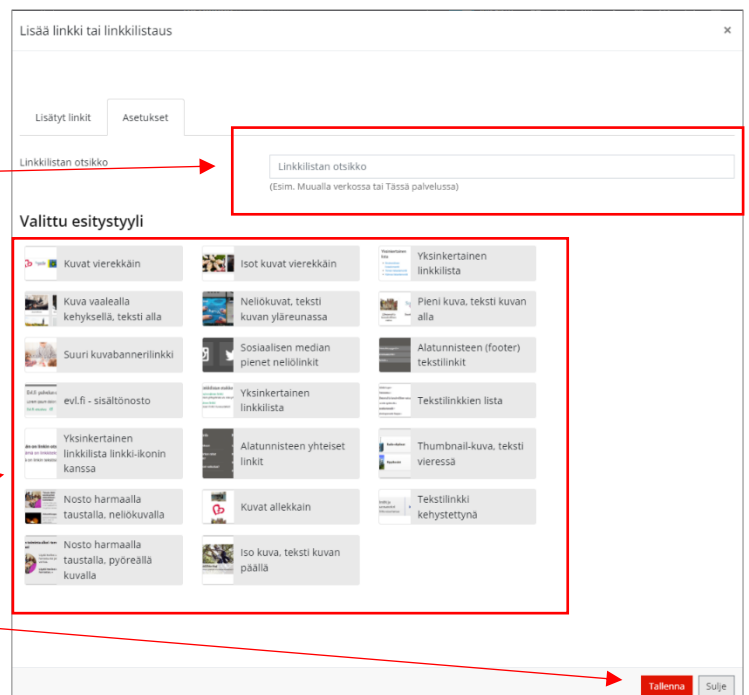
Lisää linkki tai linkkilistaus

×

Lisätyt linkit

Asetukset

Linkkilistan otsikko

Linkkilistan otsikko

(Esim. Muualla verkossa tai Tässä palvelussa)

Valittu esitystyyli

Kuvat vierekkäin

Isot kuvat vierekkäin

Yksinkertainen linkkilista

Kuva vaalealla kehyksellä, teksti alla

Neliökuvat, teksti kuvan yläreunassa

Pieni kuva, teksti kuvan alla

Suuri kuvabannerilinkki

Sosiaalisen median pienet neliölinkit

Alatunnisteen (footer) tekstilinkit

evl.fi - sisältönosto

Yksinkertainen linkkilista

Tekstilinkkien lista

Yksinkertainen linkkilista linkki-ikonin kanssa

Alatunnisteen yhteiset linkit

Thumbnail-kuva, teksti vieressä

Nosto harmaalla taustalla, neliökuvalla

Kuvat allekkain

Tekstilinkki kehystettynä

Nosto harmaalla taustalla, pyöreällä kuvalla

Iso kuva, teksti kuvan päällä

Tallenna

Sulje